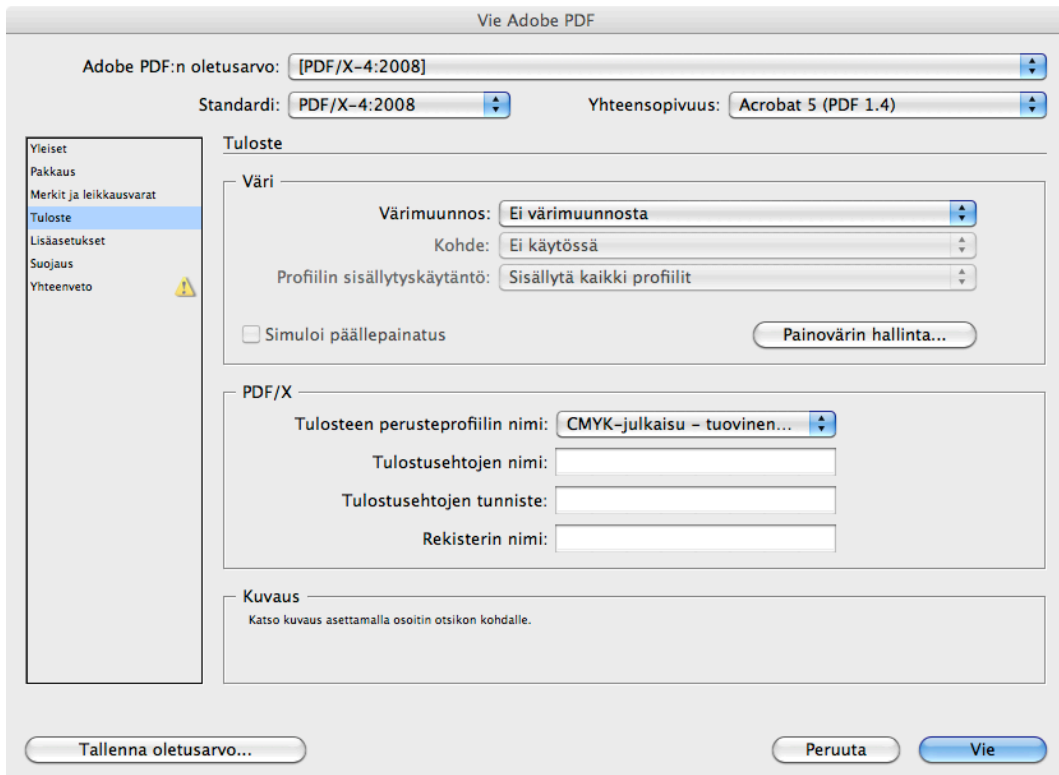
Vie Adobe PDF

Adobe PDF:n oletusarvo: [PDF/X-4:2008]

Standardi: PDF/X-4:2008

Yhteensopivuus: Acrobat 5 (PDF 1.4)

Yleiset
Pakkaus
Merkit ja leikkausvarat
Tuloste
Lisäasetukset
Suojaus
Yhteenveto

Tuloste

Väri

Värimuunnos: Ei värimuunnosta

Kohde: Ei käytössä

Profiilin sisällytyskäytäntö: Sisällytä kaikki profiilit

Simuloi päällepainatus

Painovärin hallinta...

PDF/X

Tulosteen perusteprofiilin nimi: CMYK-julkaisu - tuovinen...

Tulostusehtojen nimi:

Tulostusehtojen tunniste:

Rekisterin nimi:

Kuvaus

Katso kuvaus asettamalla osoitin otsikon kohdalle.

Tallenna oletusarvo...

Peruuta

Vie